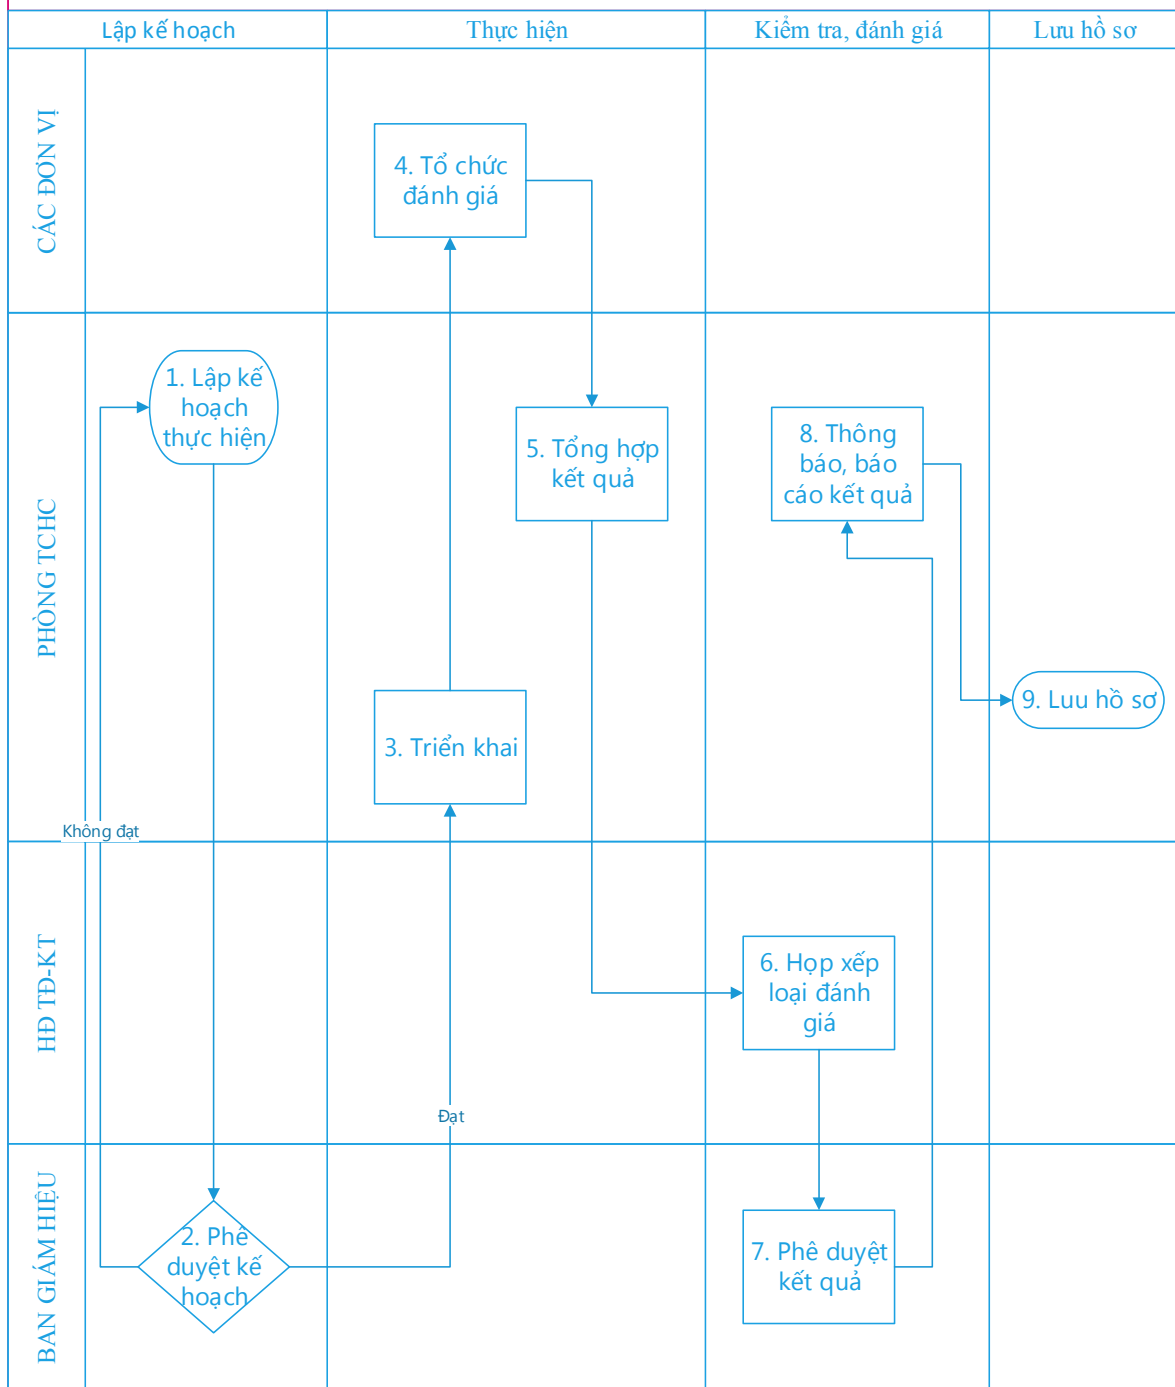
Lập kế hoạch

Thực hiện

Kiểm tra, đánh giá

Lưu hồ sơ

CÁC ĐƠN VỊ

4. Tổ chức đánh giá

PHÒNG TCHC

1. Lập kế hoạch thực hiện

5. Tổng hợp kết quả

8. Thông báo, báo cáo kết quả

9. Lưu hồ sơ

3. Triển khai

Không đạt

HĐ TĐ-KT

6. Họp xếp loại đánh giá

Đạt

BAN GIÁM HIỆU

2. Phê duyệt kế hoạch

7. Phê duyệt kết quả